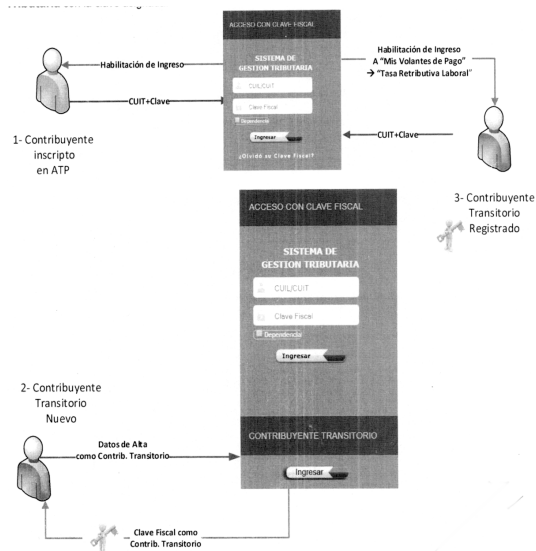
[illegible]

ACCESO CON CLAVE FISCAL

SISTEMA DE GESTION TRIBUTARIA

CUIL/CUIT

Clave Fiscal

Dependencia

Ingresar

¿Olvidó su Clave Fiscal?

Habilitación de Ingreso

CUIT+Clave

1- Contribuyente inscripto en ATP

Habilitación de Ingreso A "Mis Volantes de Pago" → "Tasa Retributiva Laboral"

CUIT+Clave

3- Contribuyente Transitorio Registrado

ACCESO CON CLAVE FISCAL

SISTEMA DE GESTION TRIBUTARIA

CUIL/CUIT

Clave Fiscal

Dependencia

Ingresar

2- Contribuyente Transitorio Nuevo

Datos de Alta como Contrib. Transitorio

CONTRIBUYENTE TRANSITORIO

Ingresar

Clave Fiscal como Contrib. Transitorio